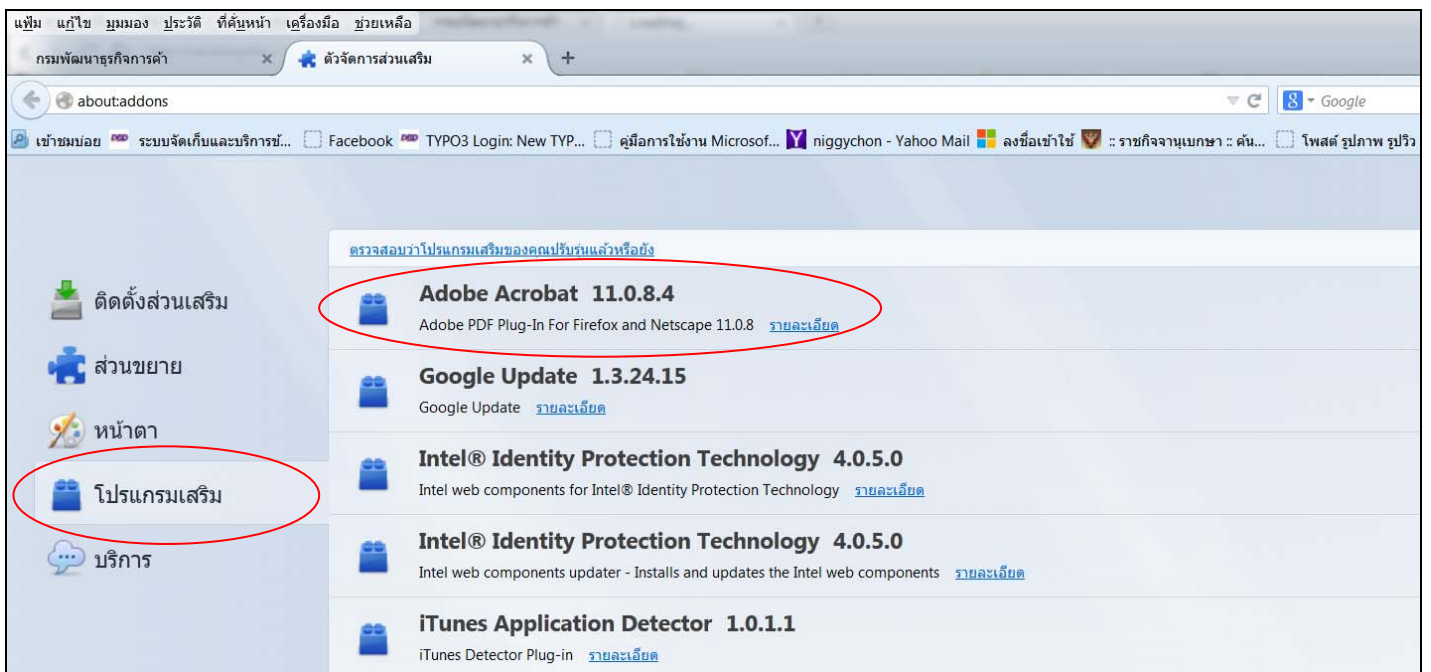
แฟ้ม แก้ไข มุมมอง ประวัติ ที่คั่นหน้า เครื่องมือ ช่วยเหลือ

กรมพัฒนาธุรกิจการค้า ×
ตัวจัดการส่วนเสริม ×
+

about:addons

Google

เข้าชมบ่อย ระบบจัดเก็บและบริการข้... Facebook TYPO3 Login: New TYP... คู่มือการใช้งาน Microsof... niggychon - Yahoo Mail ลงชื่อเข้าใช้ :: ราชกิจจานุเบกษา :: ค้น... โพสต์ รูปภาพ รูปวิว

ตรวจสอบว่าโปรแกรมเสริมของคุณปรับรุ่นแล้วหรือยัง

ติดตั้งส่วนเสริม
ส่วนขยาย
หน้าตา
โปรแกรมเสริม
บริการ

Adobe Acrobat 11.0.8.4
Adobe PDF Plug-In For Firefox and Netscape 11.0.8 รายละเอียด

Google Update 1.3.24.15
Google Update รายละเอียด

Intel® Identity Protection Technology 4.0.5.0
Intel web components for Intel® Identity Protection Technology รายละเอียด

Intel® Identity Protection Technology 4.0.5.0
Intel web components updater - Installs and updates the Intel web components รายละเอียด

iTunes Application Detector 1.0.1.1
iTunes Detector Plug-in รายละเอียด